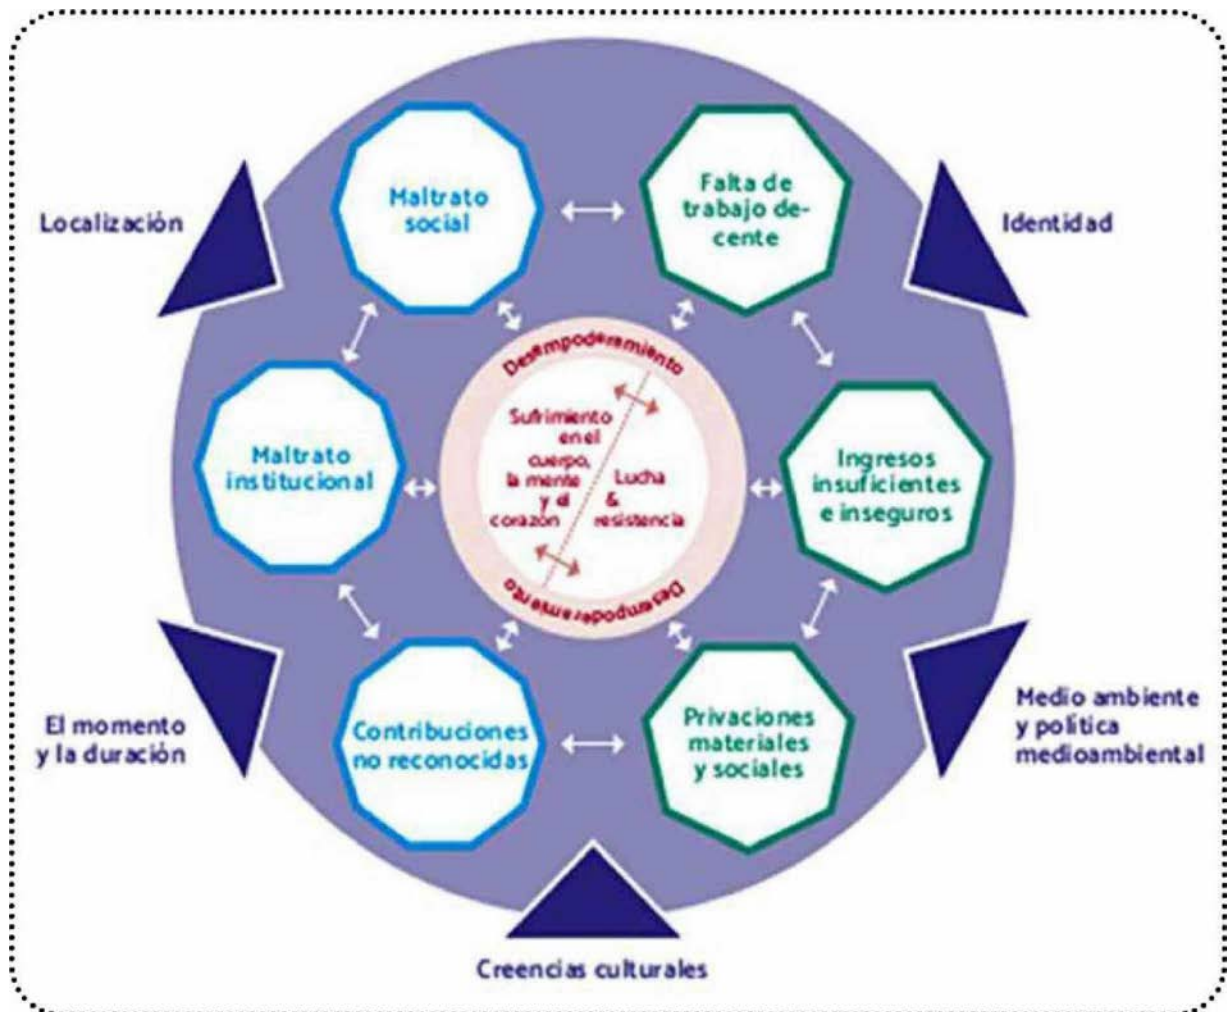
Localización

Maltrato social

Falta de trabajo decente

Identidad

Desempoderamiento

Sufrimiento en el cuerpo, la mente y el corazón

Lucha & resistencia

Desempoderamiento

Maltrato institucional

Ingresos insuficientes e inseguros

El momento y la duración

Contribuciones no reconocidas

Privaciones materiales y sociales

Medio ambiente y política medioambiental

Creencias culturales